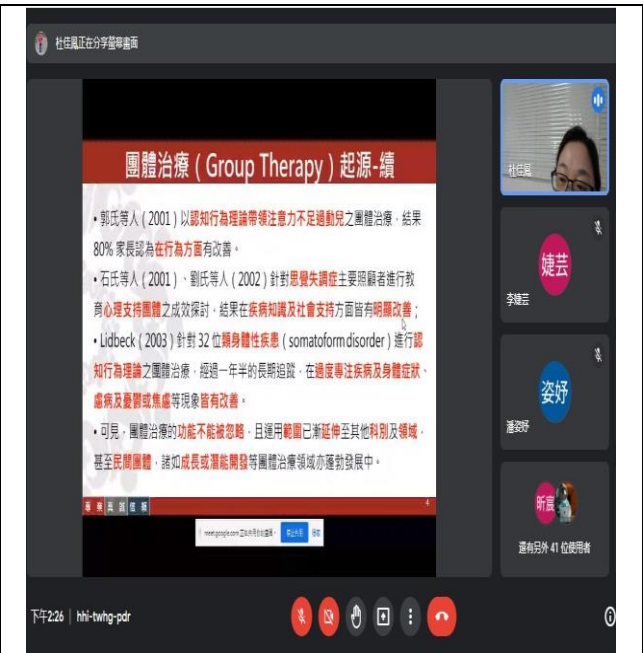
杜佳鳳正在分享螢幕畫面

團體治療（Group Therapy）起源-續

• 郭氏等人（2001）以認知行為理論帶領注意力不足過動兒之團體治療，結果80% 家長認為在行為方面有改善。
• 石氏等人（2001）、劉氏等人（2002）針對思覺失調症主要照顧者進行教育心理支持團體之成效探討，結果在疾病知識及社會支持方面皆有明顯改善；
• Lidbeck（2003）針對 32 位類身體性疾患（somatoform disorder）進行認知行為理論之團體治療，經過一年半的長期追蹤，在過度專注疾病及身體症狀、慮病及憂鬱或焦慮等現象皆有改善。
• 可見，團體治療的功能不能被忽略，且運用範圍已漸延伸至其他科別及領域，甚至民間團體，諸如成長或潛能開發等團體治療領域亦蓬勃發展中。

4

meet.google.com 正在分享您的畫面。 停止分享 隱藏

杜佳鳳

婕芸
李婕芸

姿妤
潘姿妤

昕宸
還有另外 41 位使用者

下午2:26 | hhi-twhg-pdr